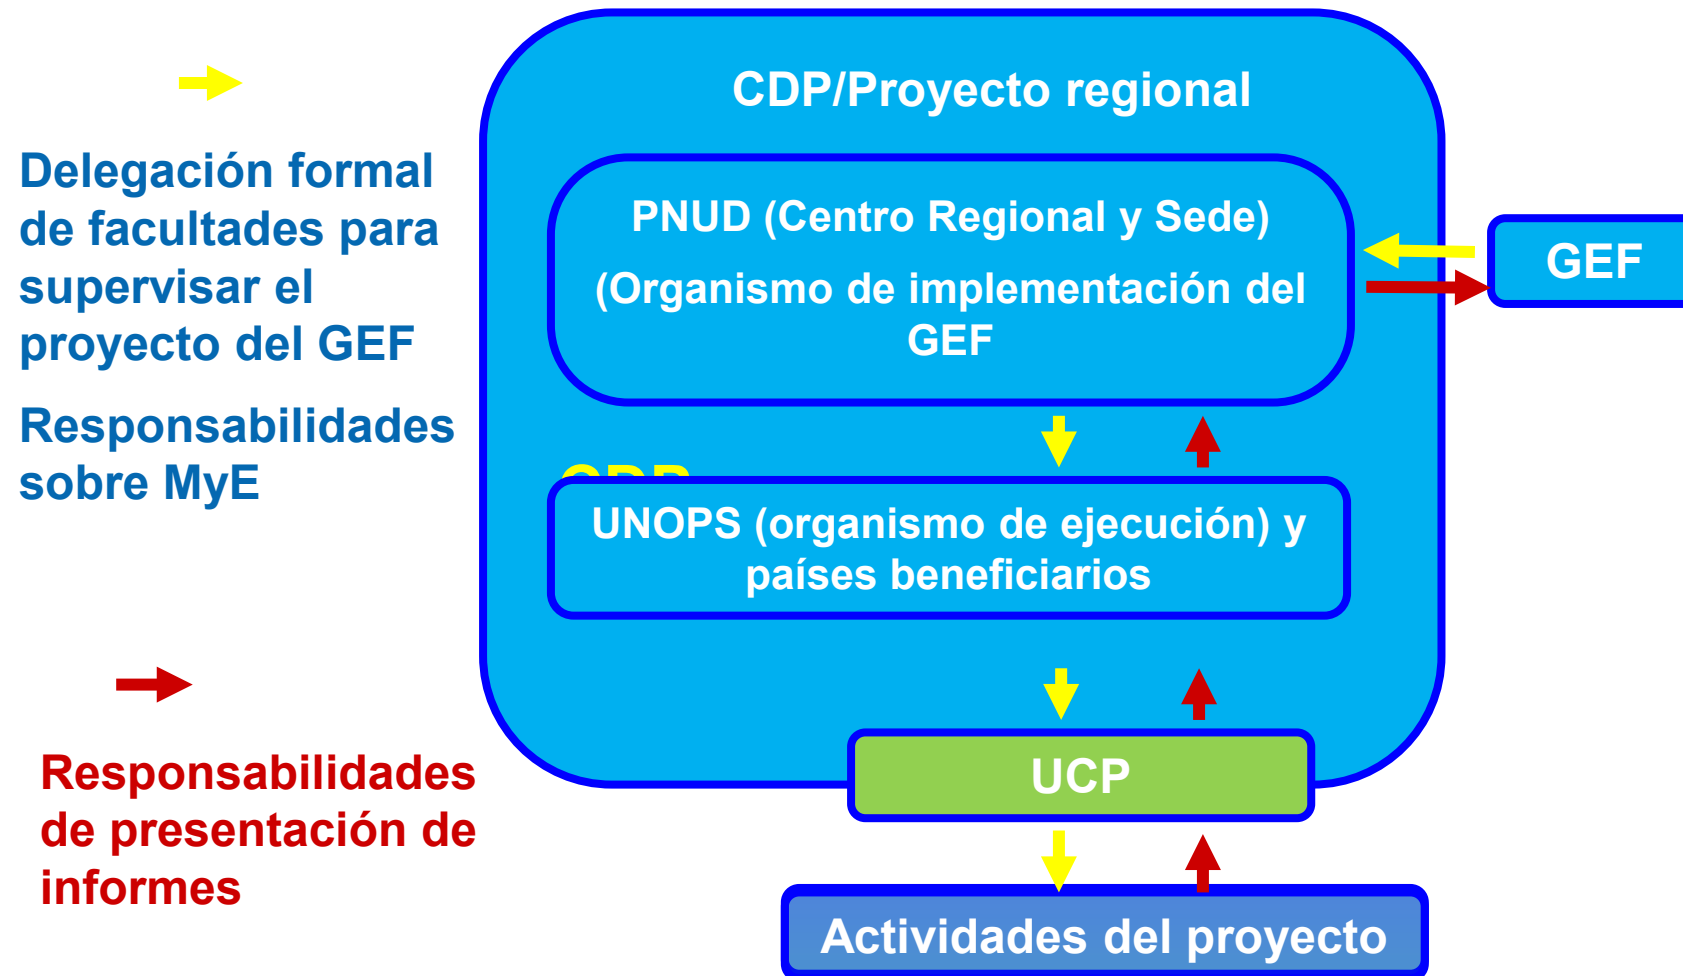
Delegación formal de facultades para supervisar el proyecto del GEF

Responsabilidades sobre MyE

Responsabilidades de presentación de informes

CDP/Proyecto regional

PNUD (Centro Regional y Sede)

(Organismo de implementación del GEF

GEF

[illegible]

UNOPS (organismo de ejecución) y países beneficiarios

UCP

Actividades del proyecto